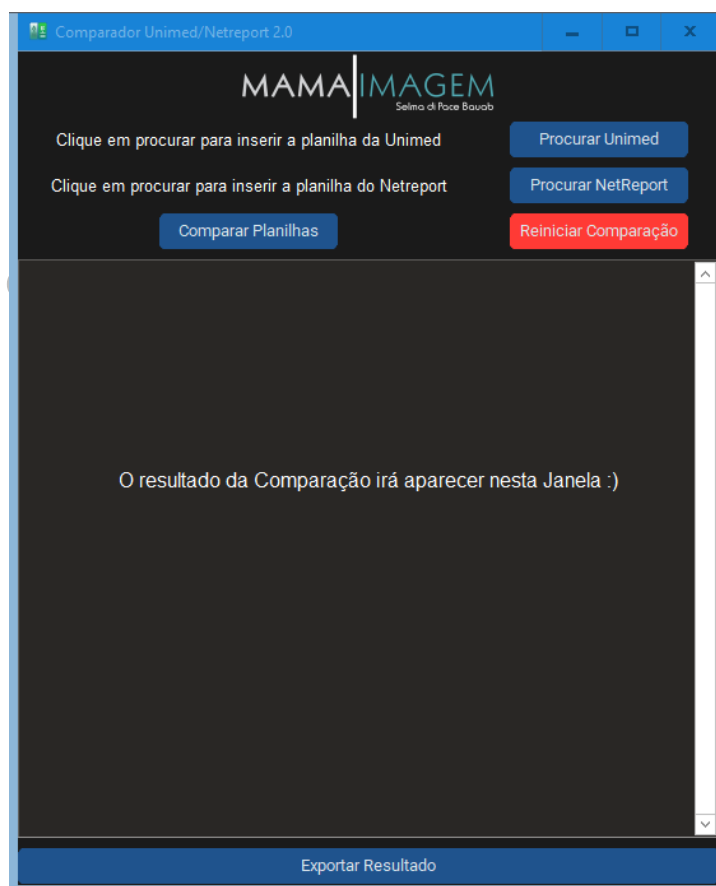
Comparador Unimed/Netreport 2.0

MAMA IMAGEM
Selma di Pace Bauab

Clique em procurar para inserir a planilha da Unimed

Procurar Unimed

Clique em procurar para inserir a planilha do Netreport

Procurar NetReport

Comparar Planilhas

Reiniciar Comparação

O resultado da Comparação irá aparecer nesta Janela :)

Exportar Resultado